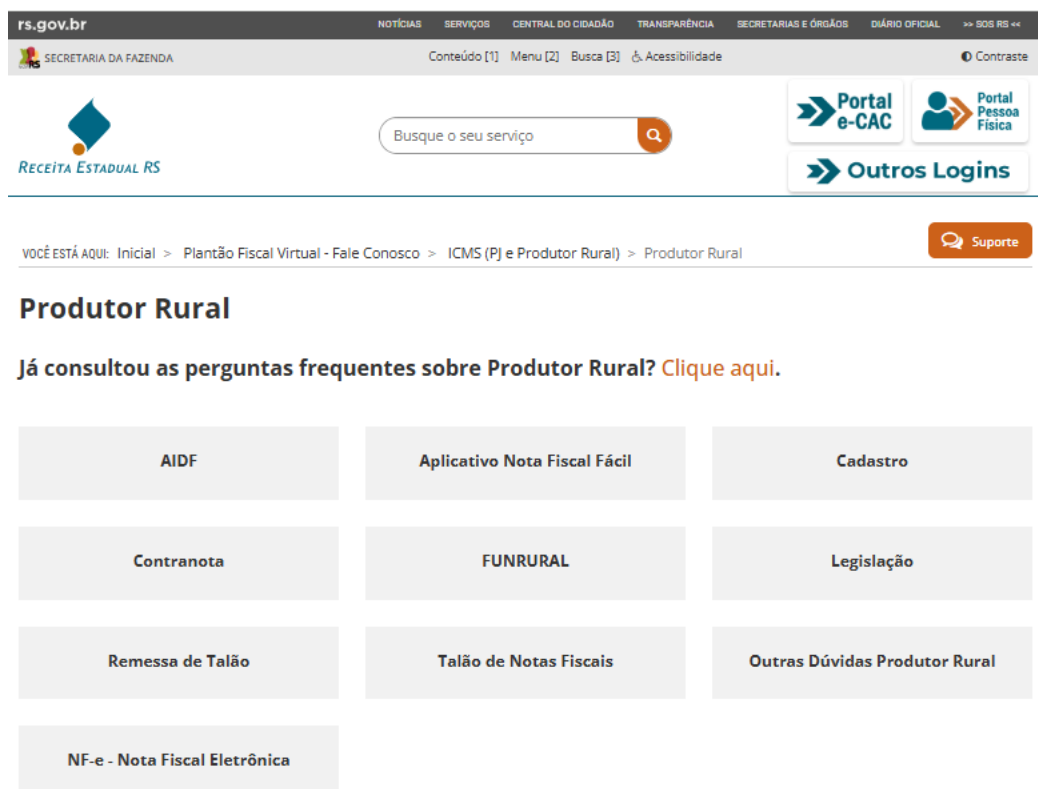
rs.gov.br NOTÍCIAS SERVIÇOS CENTRAL DO CIDADÃO TRANSPARÊNCIA SECRETARIAS E ÓRGÃOS DIÁRIO OFICIAL >> SOS RS <<

RS SECRETARIA DA FAZENDA Conteúdo [1] Menu [2] Busca [3] Acessibilidade Contraste

RECEITA ESTADUAL RS

Busque o seu serviço

Portal e-CAC

Portal Pessoa Física

Outros Logins

VOCÊ ESTÁ AQUI: Inicial > Plantão Fiscal Virtual - Fale Conosco > ICMS (PJ e Produtor Rural) > Produtor Rural

Suporte

Produtor Rural

Já consultou as perguntas frequentes sobre Produtor Rural? Clique aqui.

AIDF

Aplicativo Nota Fiscal Fácil

Cadastro

Contranota

FUNRURAL

Legislação

Remessa de Talão

Talão de Notas Fiscais

Outras Dúvidas Produtor Rural

NF-e - Nota Fiscal Eletrônica